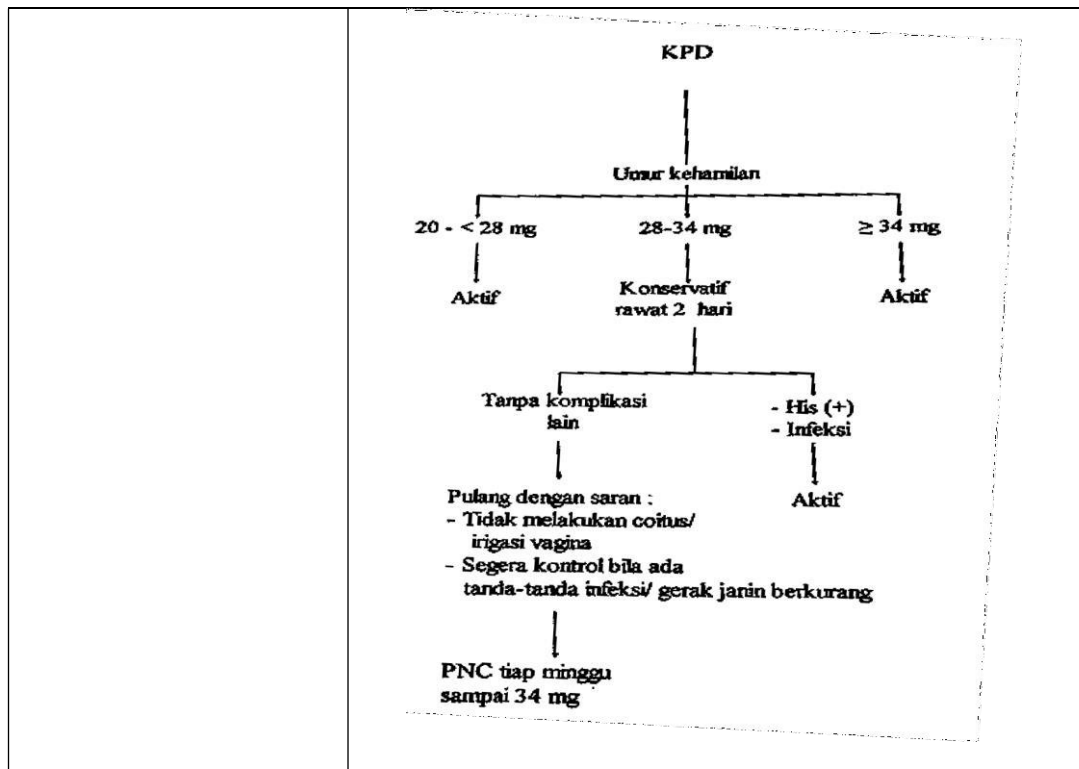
KPD

Umur kehamilan

20 - < 28 mg

28-34 mg

$\geq$ 34 mg

Aktif

Konservatif rawat 2 hari

Aktif

Tanpa komplikasi lain

- His (+)
- Infeksi

Aktif

Pulang dengan saran :
- Tidak melakukan coitus/ irigasi vagina
- Segera kontrol bila ada tanda-tanda infeksi/ gerak janin berkurang

PNC tiap minggu sampai 34 mg